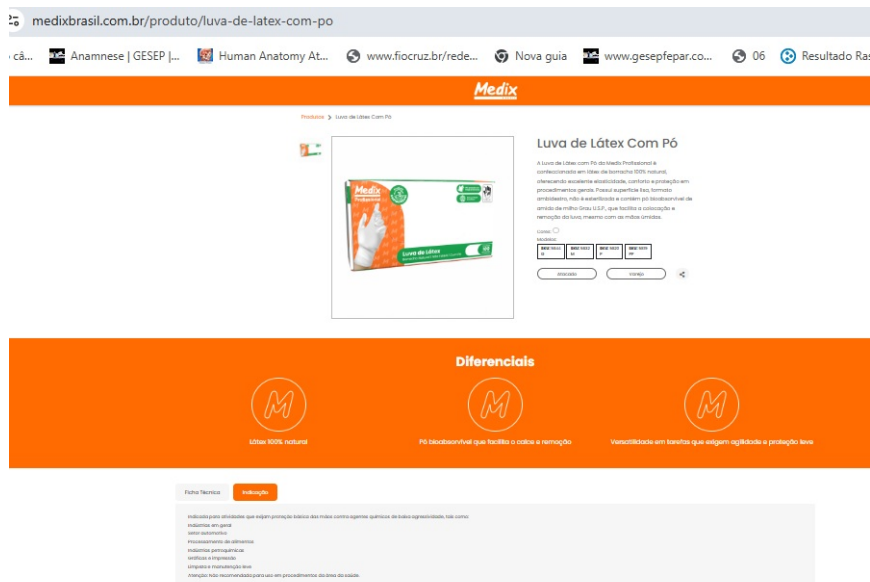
medixbrasil.com.br/produto/luva-de-latex-com-po

câ... Anamnese | GESEP |... Human Anatomy At... www.fiocruz.br/rede... Nova guia www.gesepfepar.co... 06 Resultado Ras

Medix

Produtos > Luva de Látex Com Pó

Luva de Látex Com Pó

A Luva de Látex com Pó da Medix Profissional é confeccionada em látex de borracha 100% natural, oferecendo excelente elasticidade, conforto e proteção em procedimentos gerais. Possui superfície lisa, formato ambidestro, não é esterilizada e contém pó bioabsorvível de amido de milho Grau U.S.P., que facilita a colocação e remoção da luva, mesmo com as mãos úmidas.

Luvas:
Modelos:

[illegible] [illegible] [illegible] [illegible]

Atacado Varejo

Diferenciais

Látex 100% natural

Pó bioabsorvível que facilita o calce e remoção

Versatilidade em tarefas que exigem agilidade e proteção leve

Ficha Técnica Indicação

Indicada para atividades que exijam proteção básica das mãos contra agentes químicos de baixa agressividade, tais como:
Indústrias em geral
Setor automotivo
Processamento de alimentos
Indústrias petroquímicas
Gráficas e impressão
Limpeza e manutenção leve
Atenção: Não recomendada para uso em procedimentos da área da saúde.